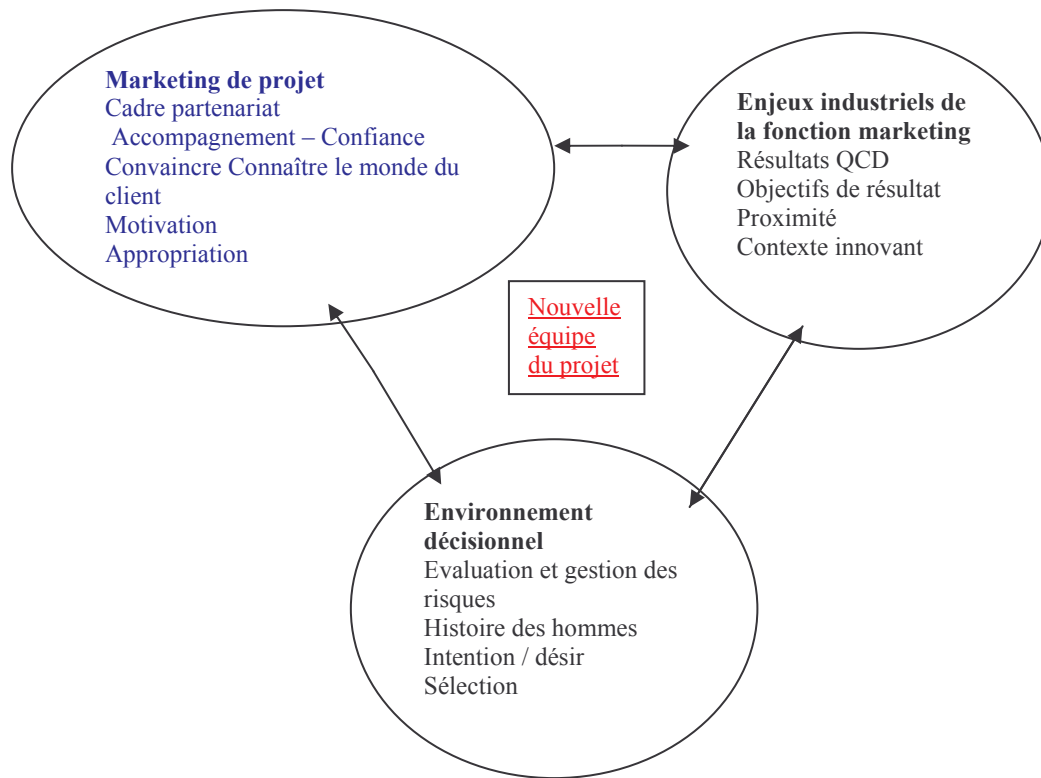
**Marketing de projet**
Cadre partenariat
Accompagnement – Confiance
Convaincre Connaître le monde du client
Motivation
Appropriation

**Enjeux industriels de la fonction marketing**
Résultats QCD
Objectifs de résultat
Proximité
Contexte innovant

Nouvelle équipe du projet

**Environnement décisionnel**
Evaluation et gestion des risques
Histoire des hommes
Intention / désir
Sélection